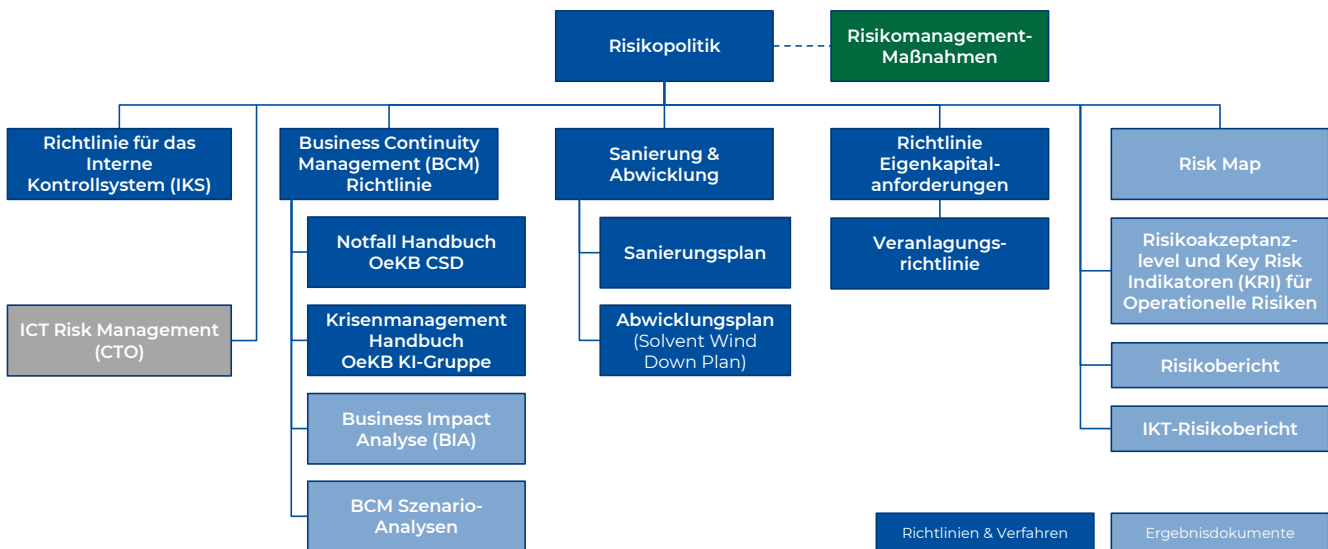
Risikopolitik

Risikomanagement-Maßnahmen

Richtlinie für das Interne Kontrollsystem (IKS)

ICT Risk Management (CTO)

Business Continuity Management (BCM) Richtlinie

Notfall Handbuch OeKB CSD

Krisenmanagement Handbuch OeKB KI-Gruppe

Business Impact Analyse (BIA)

BCM Szenario-Analysen

Sanierung & Abwicklung

Sanierungsplan

Abwicklungsplan (Solvent Wind Down Plan)

Richtlinie Eigenkapitalanforderungen

Veranlagungsrichtlinie

Risk Map

Risikoakzeptanzlevel und Key Risk Indikatoren (KRI) für Operationelle Risiken

Risikobericht

IKT-Risikobericht

Richtlinien & Verfahren

Ergebnisdokumente